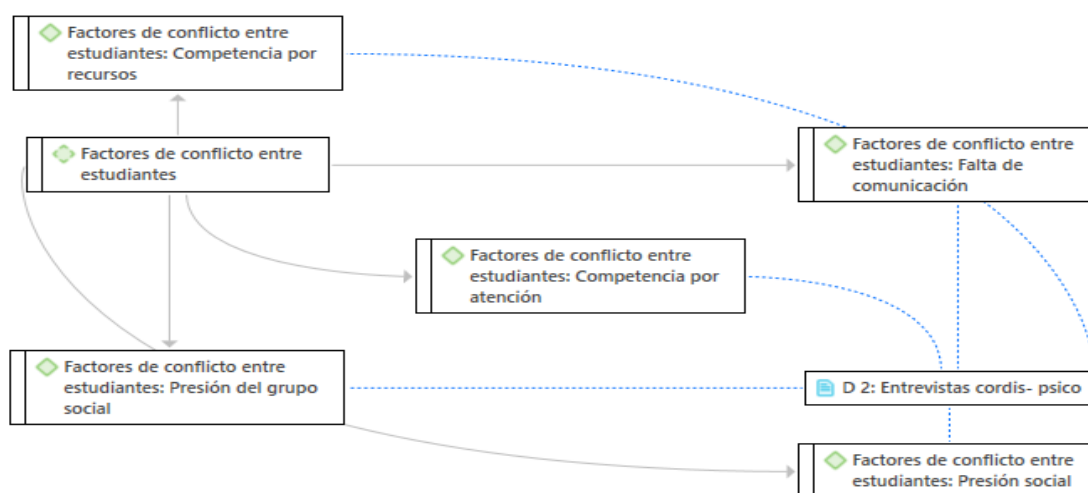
Factores de conflicto entre estudiantes: Competencia por recursos

Factores de conflicto entre estudiantes

Factores de conflicto entre estudiantes: Falta de comunicación

Factores de conflicto entre estudiantes: Competencia por atención

Factores de conflicto entre estudiantes: Presión del grupo social

D 2: Entrevistas cordis- psico

Factores de conflicto entre estudiantes: Presión social